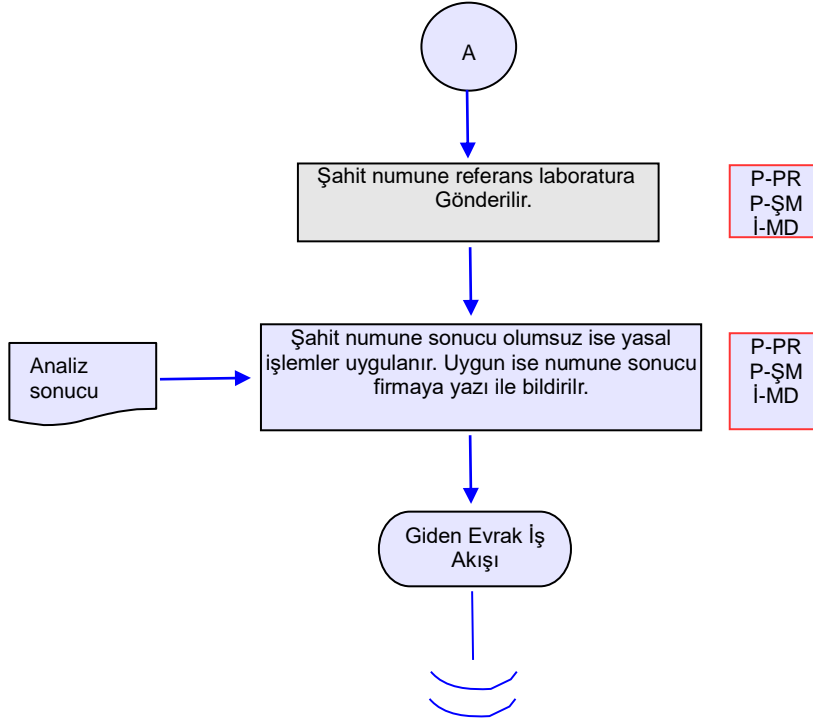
A

Şahit numune referans laboratura Gönderilir.

P-PR
P-ŞM
İ-MD

Analiz sonucu

Şahit numune sonucu olumsuz ise yasal işlemler uygulanır. Uygun ise numune sonucu firmaya yazı ile bildirilr.

P-PR
P-ŞM
İ-MD

Giden Evrak İş Akışı